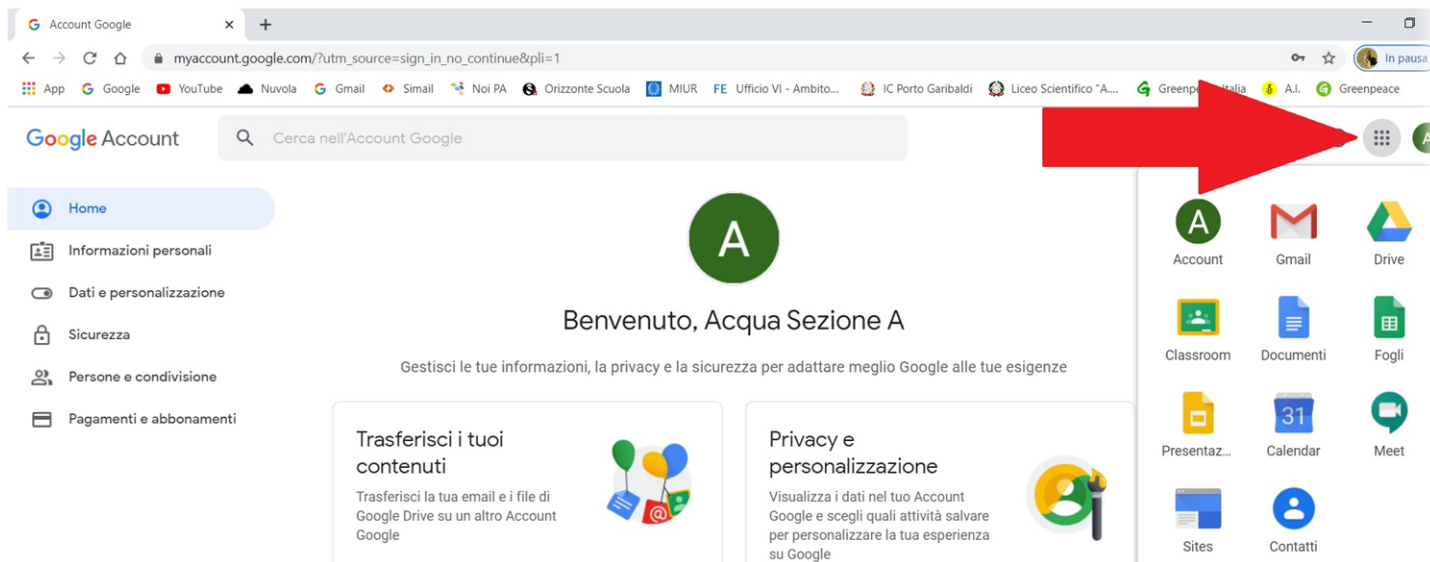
Account Google

myaccount.google.com/?utm_source=sign_in_no_continue&pli=1

In pausa

App Google YouTube Nuvola Gmail Simail Noi PA Orizzonte Scuola MIUR FE Ufficio VI - Ambito... IC Porto Garibaldi Liceo Scientifico "A... Greenpe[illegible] Italia A.I. Greenpeace

Google Account

Cerca nell'Account Google

Home

Informazioni personali

Dati e personalizzazione

Sicurezza

Persone e condivisione

Pagamenti e abbonamenti

A

Benvenuto, Acqua Sezione A

Gestisci le tue informazioni, la privacy e la sicurezza per adattare meglio Google alle tue esigenze

Trasferisci i tuoi contenuti

Trasferisci la tua email e i file di Google Drive su un altro Account Google

Privacy e personalizzazione

Visualizza i dati nel tuo Account Google e scegli quali attività salvare per personalizzare la tua esperienza su Google

A

Account

Gmail

Drive

Classroom

Documenti

Fogli

Presentaz...

31

Calendar

Meet

Sites

Contatti